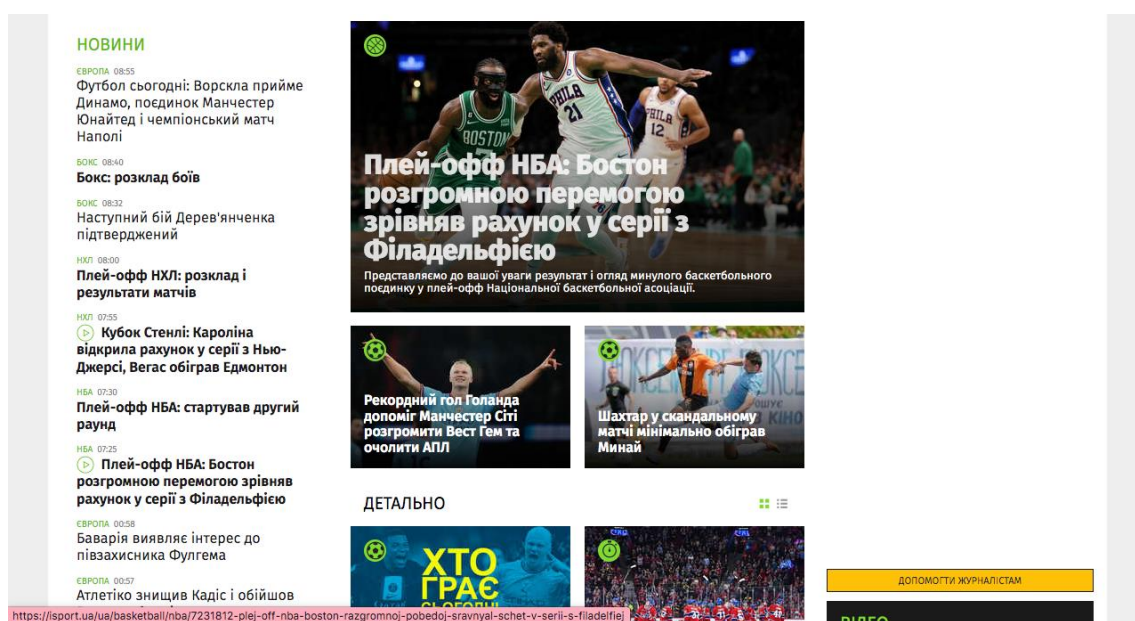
НОВИНИ

ЄВРОПА 08:55
Футбол сьогодні: Ворскла прийме Динамо, поєдинок Манчестер Юнайтед і чемпіонський матч Наполі

БОКС 08:40
Бокс: розклад боїв

БОКС 08:32
Наступний бій Дерев'янченка підтверджений

НХЛ 08:00
Плей-офф НХЛ: розклад і результати матчів

НХЛ 07:55
Кубок Стенлі: Кароліна відкрила рахунок у серії з Нью-Джерсі, Вегас обіграв Едмонтон

НБА 07:30
Плей-офф НБА: стартував другий раунд

НБА 07:25
Плей-офф НБА: Бостон розгромною перемогою зрівняв рахунок у серії з Філадельфією

ЄВРОПА 00:58
Баварія виявляє інтерес до півзахисника Фулгема

ЄВРОПА 00:57
Атлетіко знищив Кадіс і обійшов

Плей-офф НБА: Бостон розгромною перемогою зрівняв рахунок у серії з Філадельфією

Представляємо до вашої уваги результат і огляд минулого баскетбольного поєдинку у плей-офф Національної баскетбольної асоціації.

Рекордний гол Голанда допоміг Манчестер Сіті розгромити Вест Гем та очолити АПЛ

Шахтар у скандальному матчі мінімально обіграв Минай

ДЕТАЛЬНО

ХТО ГРАЄ СЬОГОДНІ

ДОПОМОГТИ ЖУРНАЛІСТАМ

ВІДЕО

https://isport.ua/ua/basketball/nba/7231812-plej-off-nba-boston-razgromnoj-pobedoj-sravnyal-schet-v-serii-s-filadelfiej